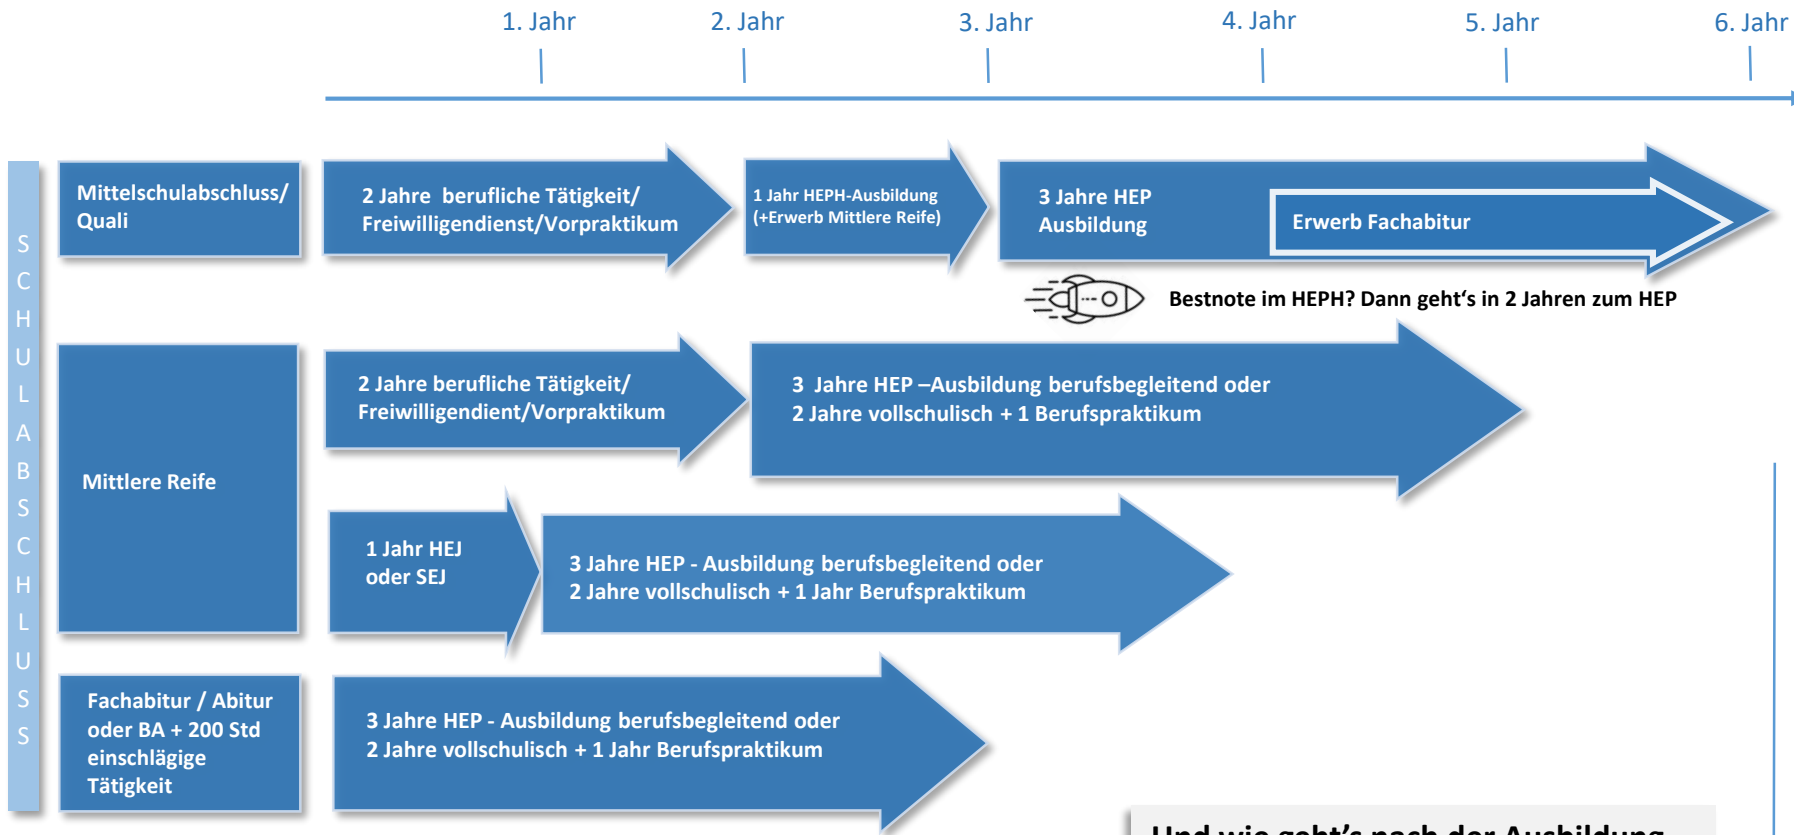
1. Jahr 2. Jahr 3. Jahr 4. Jahr 5. Jahr 6. Jahr

S C H U L A B S C H L U S S

Mittelschulabschluss/ Quali

2 Jahre berufliche Tätigkeit/ Freiwilligendienst/Vorpraktikum

1 Jahr HEPH-Ausbildung (+Erwerb Mittlere Reife)

3 Jahre HEP Ausbildung

Erwerb Fachabitur

Bestnote im HEPH? Dann geht's in 2 Jahren zum HEP

Mittlere Reife

2 Jahre berufliche Tätigkeit/ Freiwilligendient/Vorpraktikum

3 Jahre HEP –Ausbildung berufsbegleitend oder 2 Jahre vollschulisch + 1 Berufspraktikum

1 Jahr HEJ oder SEJ

3 Jahre HEP - Ausbildung berufsbegleitend oder 2 Jahre vollschulisch + 1 Jahr Berufspraktikum

Fachabitur / Abitur oder BA + 200 Std einschlägige Tätigkeit

3 Jahre HEP - Ausbildung berufsbegleitend oder 2 Jahre vollschulisch + 1 Jahr Berufspraktikum

Und wie geht's nach der Ausbildung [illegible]